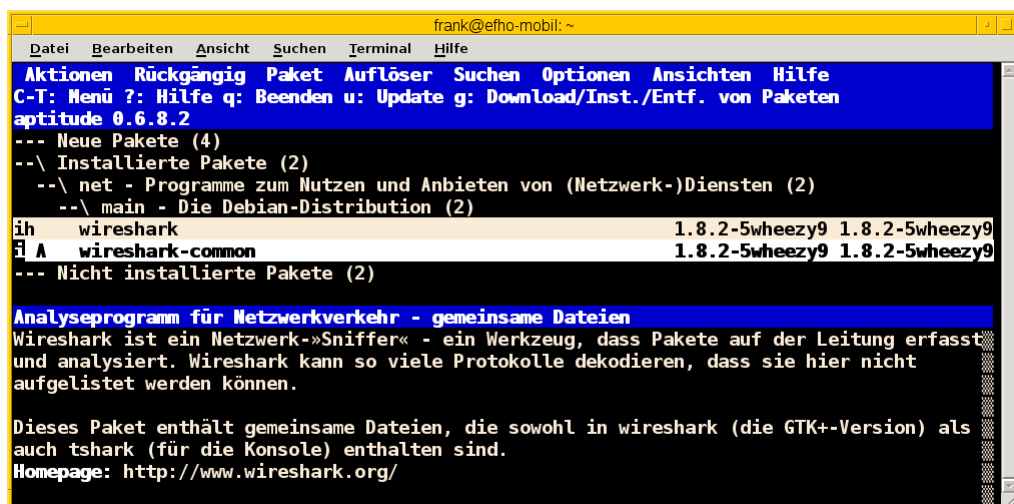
frank@efho-mobil: ~

Datei Bearbeiten Ansicht Suchen Terminal Hilfe

Aktionen Rückgängig Paket Auflöser Suchen Optionen Ansichten Hilfe
C-T: Menü ?: Hilfe q: Beenden u: Update g: Download/Inst./Entf. von Paketen
aptitude 0.6.8.2
--- Neue Pakete (4)
--\ Installierte Pakete (2)
--\ net - Programme zum Nutzen und Anbieten von (Netzwerk-)Diensten (2)
--\ main - Die Debian-Distribution (2)

| | | | |
|---|---|---|---|
| ih | wireshark | 1.8.2-5wheezy9 | 1.8.2-5wheezy9 |
| i A | wireshark-common | 1.8.2-5wheezy9 | 1.8.2-5wheezy9 |

--- Nicht installierte Pakete (2)

Analyseprogramm für Netzwerkverkehr - gemeinsame Dateien
Wireshark ist ein Netzwerk-»Sniffer« - ein Werkzeug, dass Pakete auf der Leitung erfasst und analysiert. Wireshark kann so viele Protokolle dekodieren, dass sie hier nicht aufgelistet werden können.

Dieses Paket enthält gemeinsame Dateien, die sowohl in wireshark (die GTK+-Version) als auch tshark (für die Konsole) enthalten sind.
Homepage: http://www.wireshark.org/